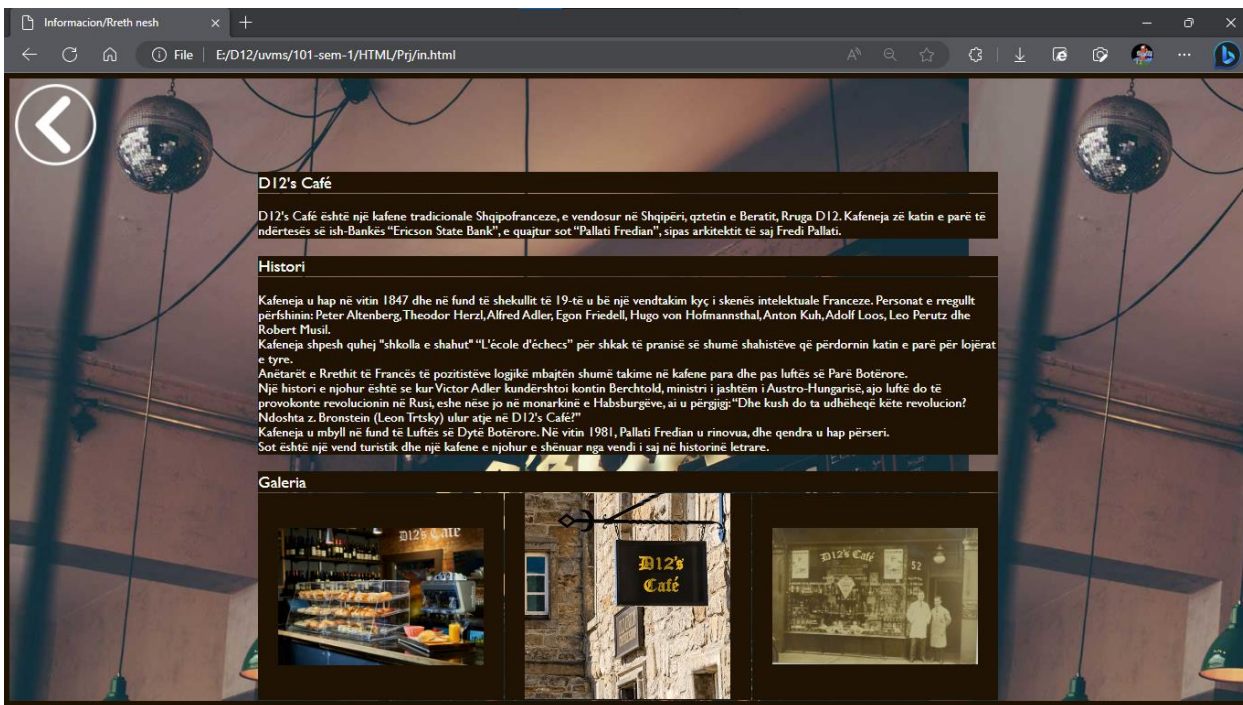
Informacion/Rreth nesh

File | E:/D12/uvms/101-sem-1/HTML/Prj/in.html

D12's Café

D12's Café është një kafene tradicionale Shqipofranceze, e vendosur në Shqipëri, qztetin e Beratit, Rruga D12. Kafeneja zë katin e parë të ndërtesës së ish-Bankës "Ericson State Bank", e quajtur sot "Pallati Fredian", sipas arkitektit të saj Fredi Pallati.

Histori

Kafeneja u hap në vitin 1847 dhe në fund të shekullit të 19-të u bë një vendtakim kyç i skenës intelektuale Franceze. Personat e rregullt përfshinin: Peter Altenberg, Theodor Herzl, Alfred Adler, Egon Friedell, Hugo von Hofmannsthal, Anton Kuh, Adolf Loos, Leo Perutz dhe Robert Musil.
Kafeneja shpesh quhej "shkolla e shahut" "L'école d'échecs" për shkak të pranisë së shumë shahistëve që përdornin katin e parë për lojërat e tyre.
Anëtarët e Rrethit të Francës të pozitistëve logjikë mbajtën shumë takime në kafene para dhe pas luftës së Parë Botërore.
Një histori e njohur është se kur Victor Adler kundërshtoi kontin Berchtold, ministri i jashtëm i Austro-Hungarisë, ajo luftë do të provokonte revolucionin në Rusi, eshe nëse jo në monarkinë e Habsburgëve, ai u përgjigj: "Dhe kush do ta udhëheqë këte revolucion? Ndoshta z. Bronstein (Leon Trtsky) ulur atje në D12's Café?"
Kafeneja u mbyll në fund të Luftës së Dytë Botërore. Në vitin 1981, Pallati Fredian u rinovua, dhe qendra u hap përseri.
Sot është një vend turistik dhe një kafene e njohur e shënuar nga vendi i saj në historinë letrare.

Galeria

D12's Café

D12's Café

D12's Café